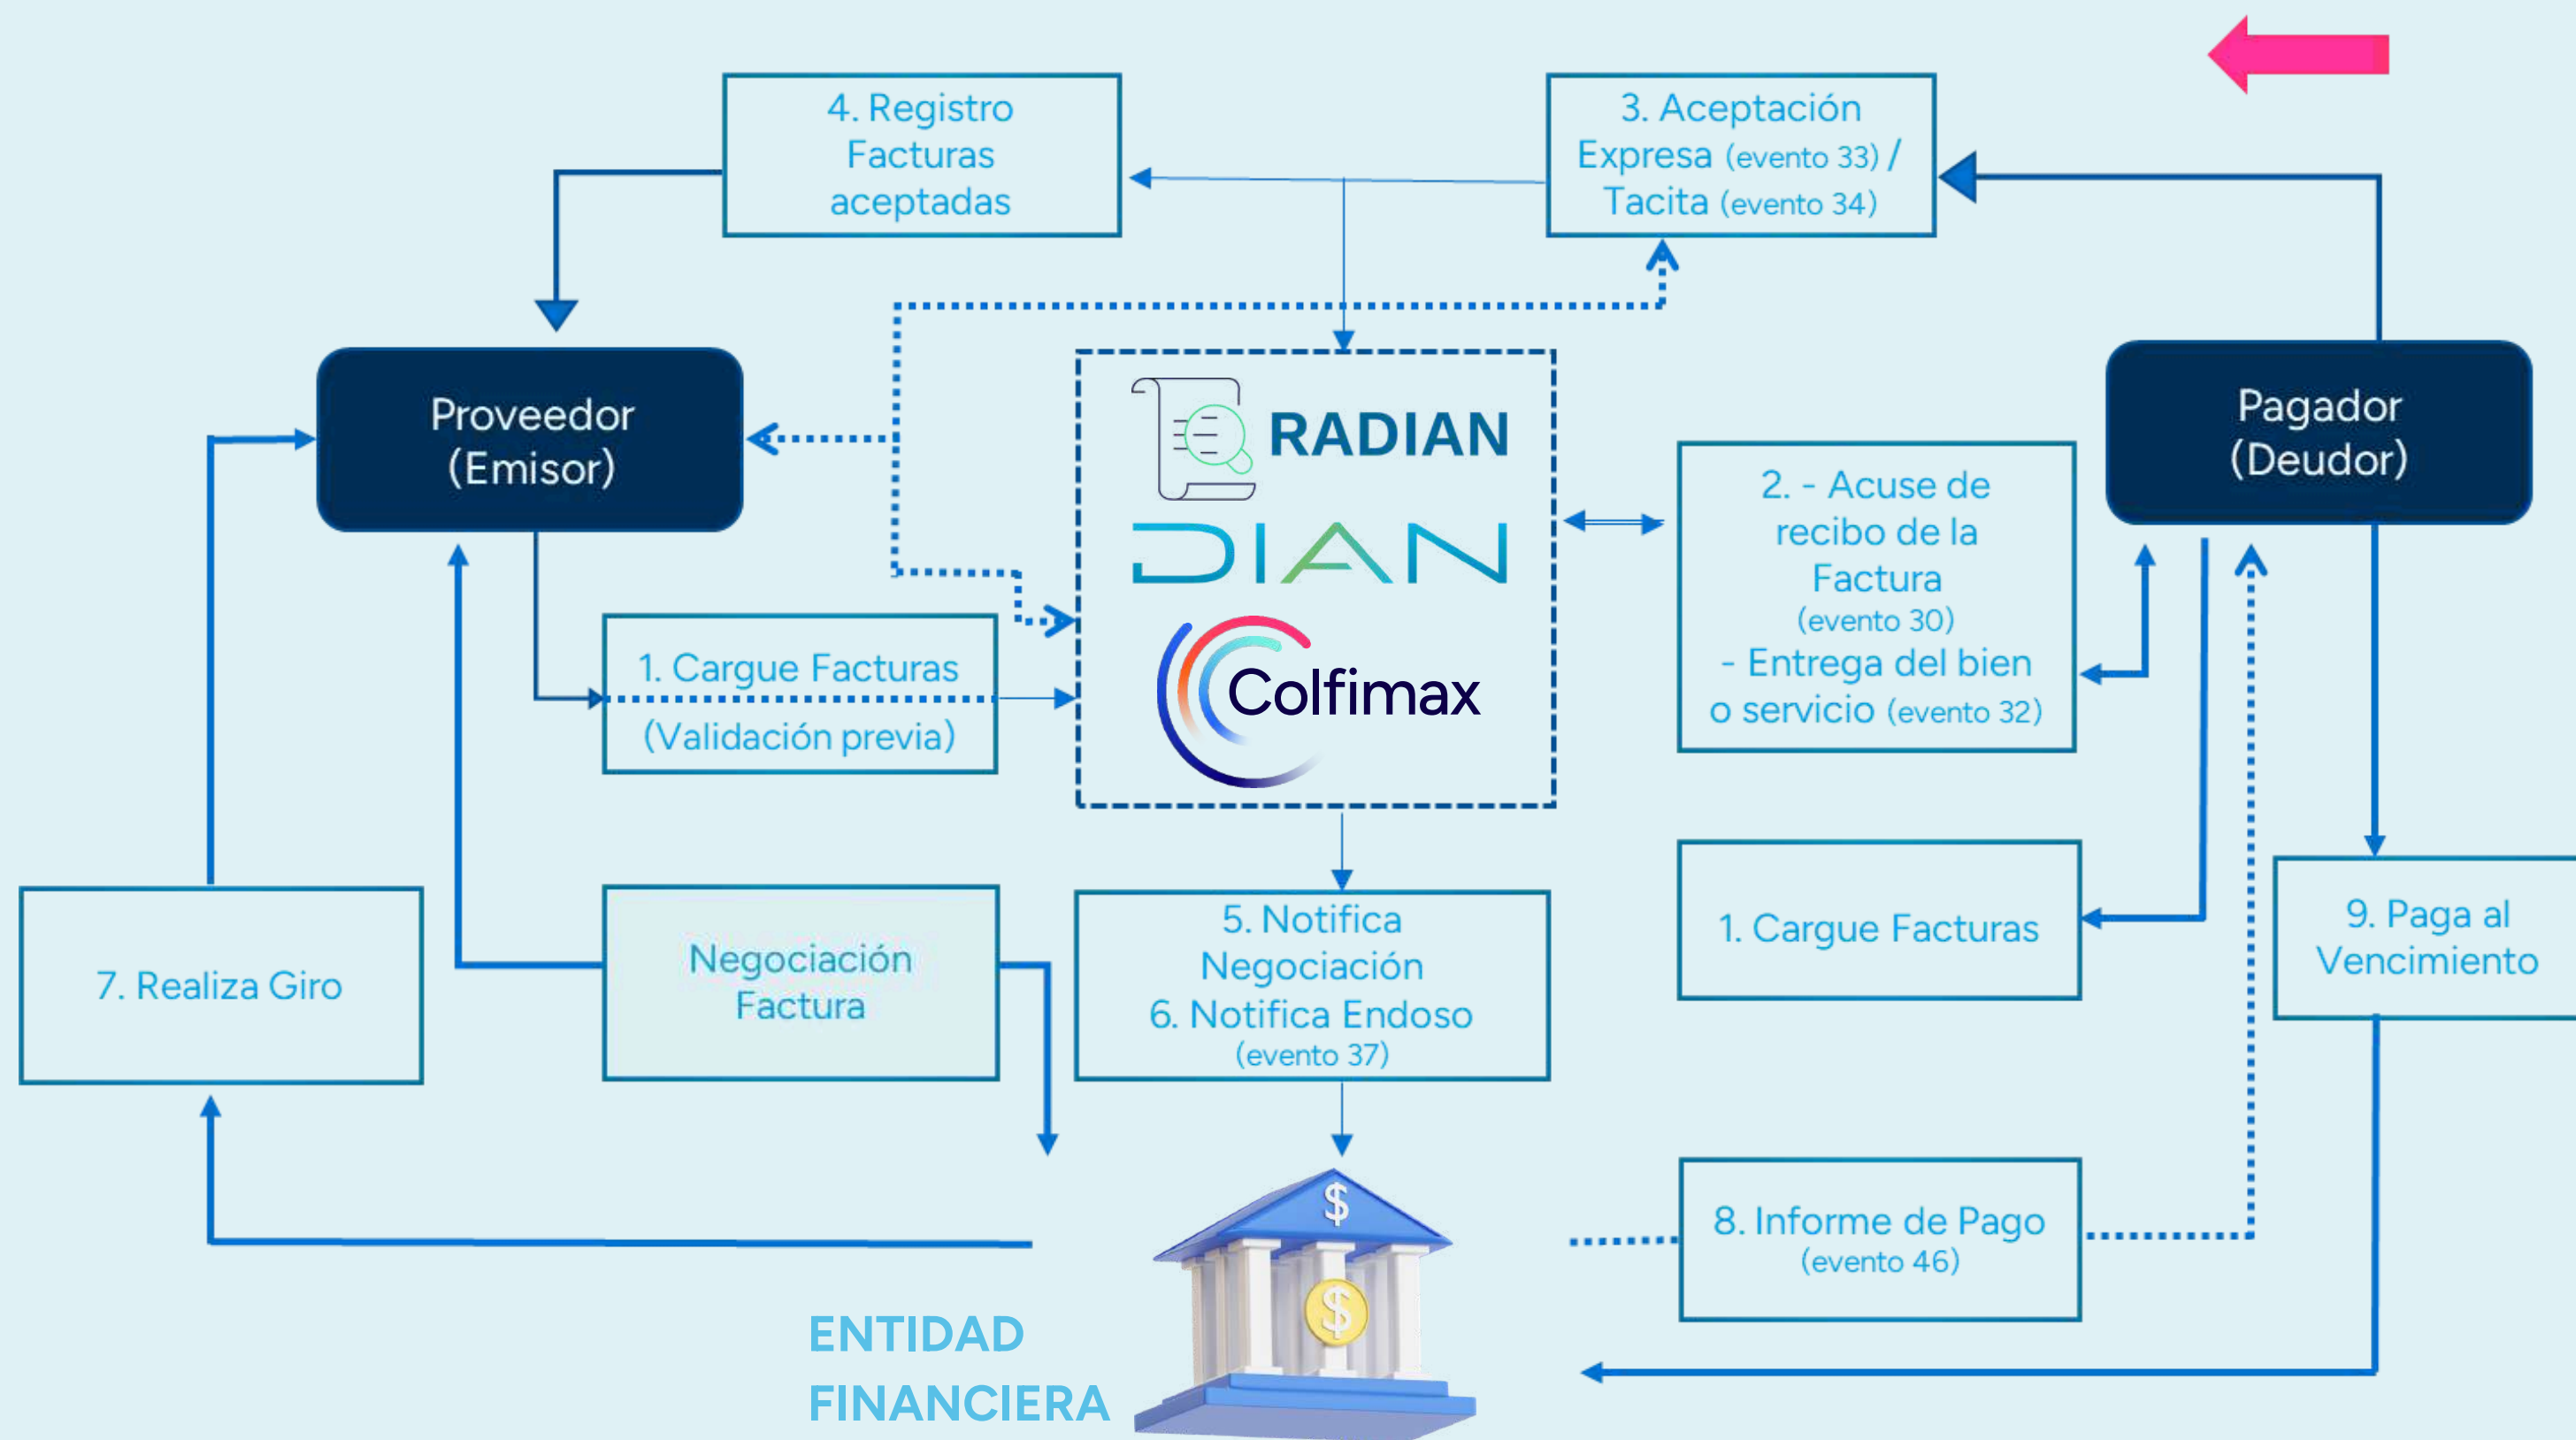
4. Registro Facturas aceptadas

3. Aceptación Expresa (evento 33) / Tacita (evento 34)

Proveedor (Emisor)

RADIAN

DIAN

Colfimax

Pagador (Deudor)

2. - Acuse de recibo de la Factura (evento 30)
- Entrega del bien o servicio (evento 32)

1. Cargue Facturas (Validación previa)

7. Realiza Giro

Negociación Factura

5. Notifica Negociación
6. Notifica Endoso (evento 37)

1. Cargue Facturas

9. Paga al Vencimiento

8. Informe de Pago (evento 46)

$

$

ENTIDAD FINANCIERA